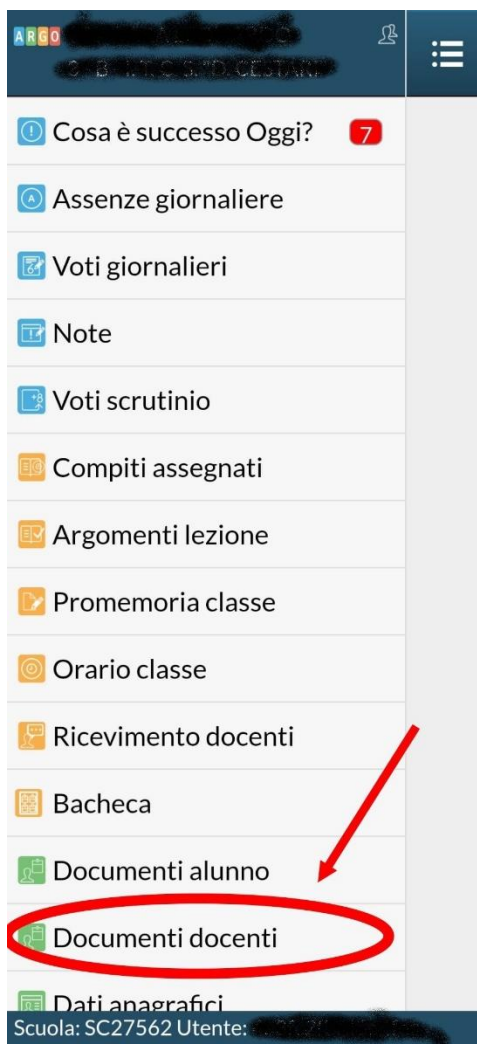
ARGO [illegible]
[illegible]

Cosa è successo Oggi? 7

Assenze giornaliere

Voti giornalieri

Note

Voti scrutinio

Compiti assegnati

Argomenti lezione

Promemoria classe

Orario classe

Ricevimento docenti

Bacheca

Documenti alunno

Documenti docenti

Dati anagrafici

Scuola: SC27562 Utente: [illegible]